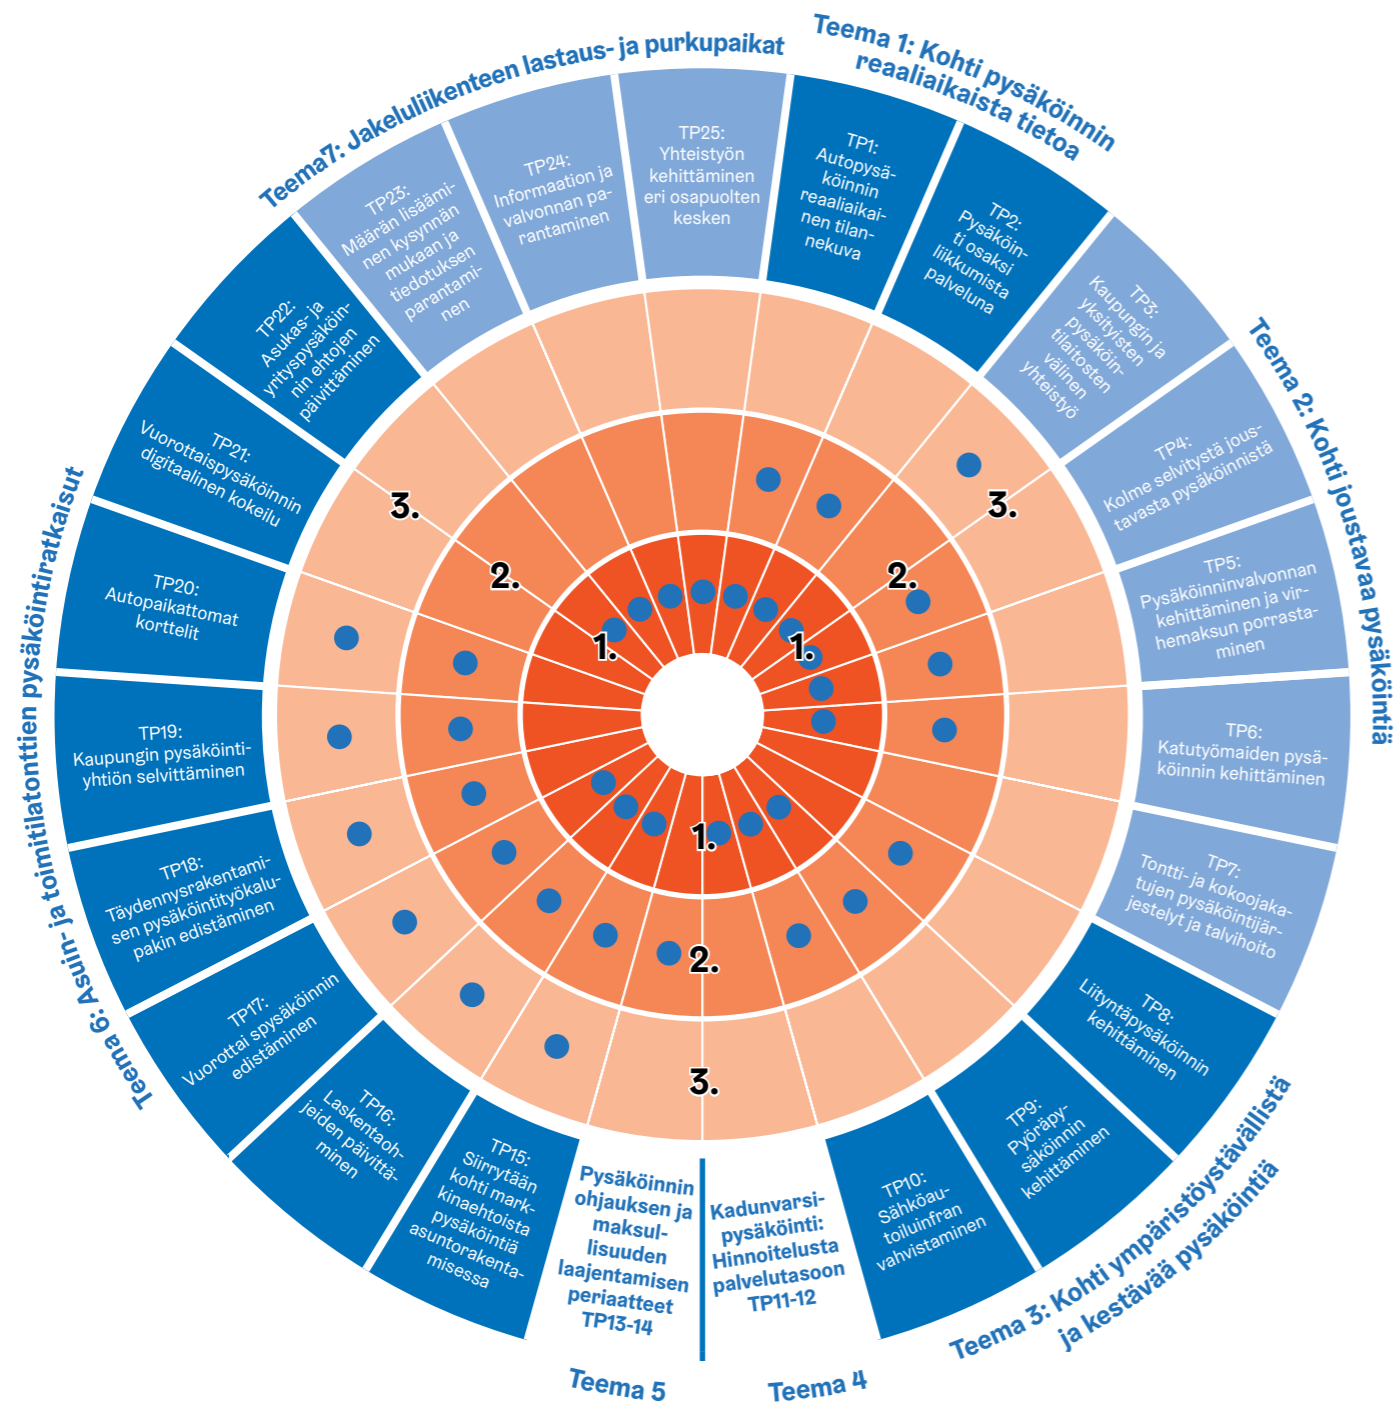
Teema 1: Kohti pysäköinnin reaaliaikaista tietoa

TP1: Autopysäköinnin reaaliaikainen tilannekuva

TP2: Pysäköinti osaksi liikkumista palveluna

TP3: Kaupungin ja yksityisten pysäköintilaitosten välinen yhteistyö

Teema 2: Kohti joustavaa pysäköintiä

TP4: Kolme selvitystä joustavasta pysäköinnistä

TP5: Pysäköinninvalvonnan kehittäminen ja virhemaksun porrastaminen

TP6: Katutyömaiden pysäköinnin kehittäminen

TP7: Tontti- ja kokoojakatujen pysäköintijärjestelyt ja talvihoito

TP8: Liityntäpysäköinnin kehittäminen

TP9: Pyöräpysäköinnin kehittäminen

TP10: Sähköautoiluinfran vahvistaminen

Teema 3: Kohti ympäristöystävällistä ja kestävää pysäköintiä

Kadunvarsipysäköinti: Hinnoittelusta palvelutasoon TP11-12

Teema 4

Pysäköinnin ohjauksen ja maksullisuuden laajentamisen periaatteet TP13-14

Teema 5

TP15: Siirrytään kohti markkinaehtoista pysäköintiä asuntorakentamisessa

TP16: Laskentaohjeiden päivittäminen

TP17: Vuorottaispysäköinnin edistäminen

TP18: Täydennysrakentamisen pysäköintityökalupakin edistäminen

TP19: Kaupungin pysäköintiyhtiön selvittäminen

TP20: Autopaikattomat korttelit

TP21: Vuorottaispysäköinnin digitaalinen kokeilu

Teema 6: Asuin- ja toimitilatonttien pysäköintiratkaisut

TP22: Asukas- ja yrityspysäköinnin ehtojen päivittäminen

TP23: Määrän lisääminen kysynnän mukaan ja tiedotuksen parantaminen

TP24: Informaation ja valvonnan parantaminen

TP25: Yhteistyön kehittäminen eri osapuolten kesken

Teema7: Jakeluliikenteen lastaus- ja purkupaikat

1.
1.
1.
2.
2.
2.
3.
3.
3.